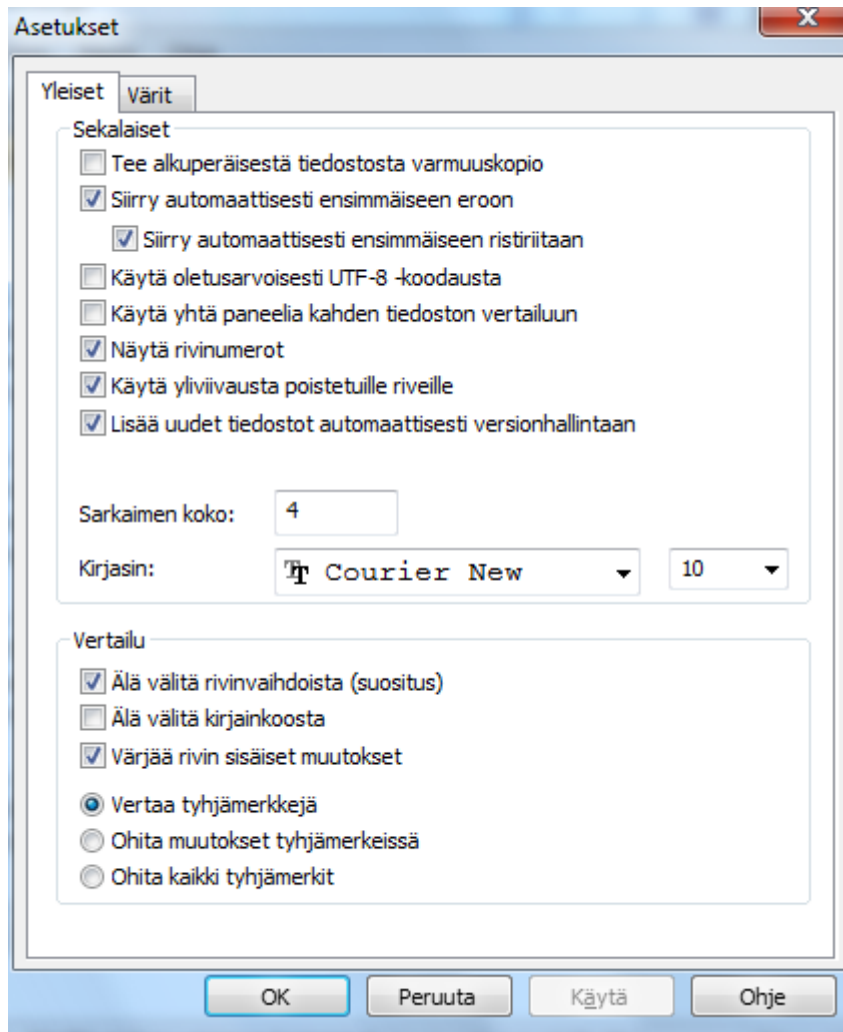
Asetukset

Yleiset Värit

Sekalaiset

Tee alkuperäisestä tiedostosta varmuuskopio

Siirry automaattisesti ensimmäiseen eroon

Siirry automaattisesti ensimmäiseen ristiriitaan

Käytä oletusarvoisesti UTF-8 -koodausta

Käytä yhtä paneelia kahden tiedoston vertailuun

Näytä rivinumerot

Käytä yliviivausta poistetuille riveille

Lisää uudet tiedostot automaattisesti versionhallintaan

Sarkaimen koko: 4

Kirjasin: Courier New 10

Vertailu

Älä välitä rivinvaihdoista (suositus)

Älä välitä kirjainkoosta

Värjää rivin sisäiset muutokset

Vertaa tyhjämerkkejä

Ohita muutokset tyhjämerkeissä

Ohita kaikki tyhjämerkit

OK Peruuta Käytä Ohje